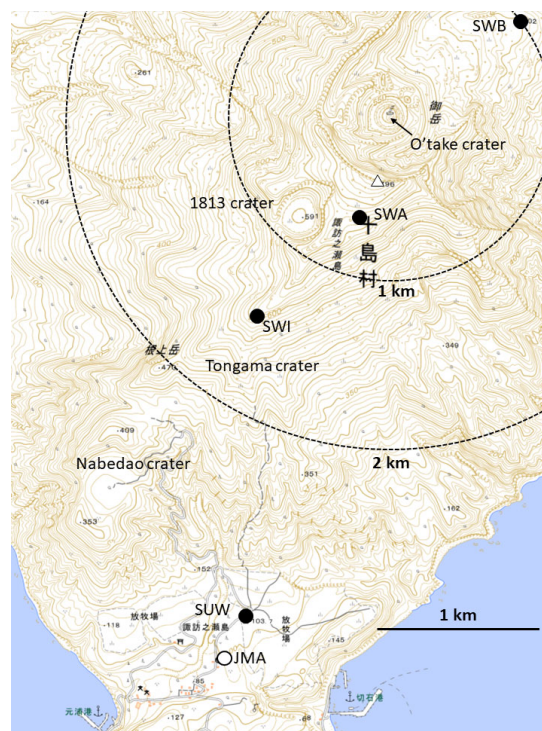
SWB
·261
御岳
O'take crater
△796
1813 crater
·591
SWA
諏訪之瀬島
十島村
·164
1 km
SWI
根上岳
·470
Tongama crater
·349
·409
Nabedao crater
·351
2 km
·353
·162
·152
放牧場
SUW
諏訪之瀬島
·103.7
放牧場
·118
·145
1 km
JMA
·85
元浦港
切石港
·127
·68